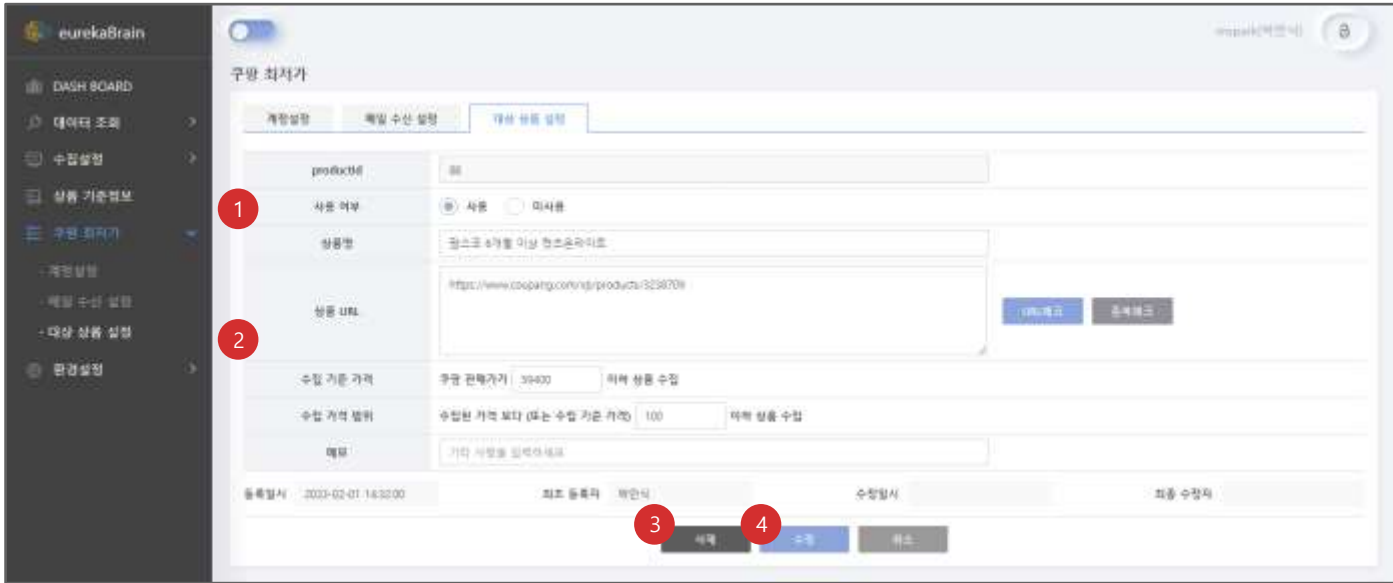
eurekaBrain

DASH BOARD

데이터 조회

수집설정

상품 기준정보

쿠팡 최저가

- 계정설정

- 메일 수신 설정

- 대상 상품 설정

환경설정

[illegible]

쿠팡 최저가

계정설정 | 메일 수신 설정 | 대상 상품 설정

| | |
|---|---|
| productId | 88 |
| 사용 여부 | 사용 미사용 |
| 상품명 | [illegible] |
| 상품 URL | https://www.coupang.com/vp/products/3238709 |
| 수집 기준 가격 | 쿠팡 판매가가 39400 이하 상품 수집 |
| 수집 가격 범위 | 수집된 가격 보다 (또는 수집 기준 가격) 100 이하 상품 수집 |
| 메모 | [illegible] |

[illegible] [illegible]

1

2

등록일시 2020-02-01 14:32:00 최초 등록자 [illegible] 수정일시 최종 수정자

3

4

삭제 수정 취소